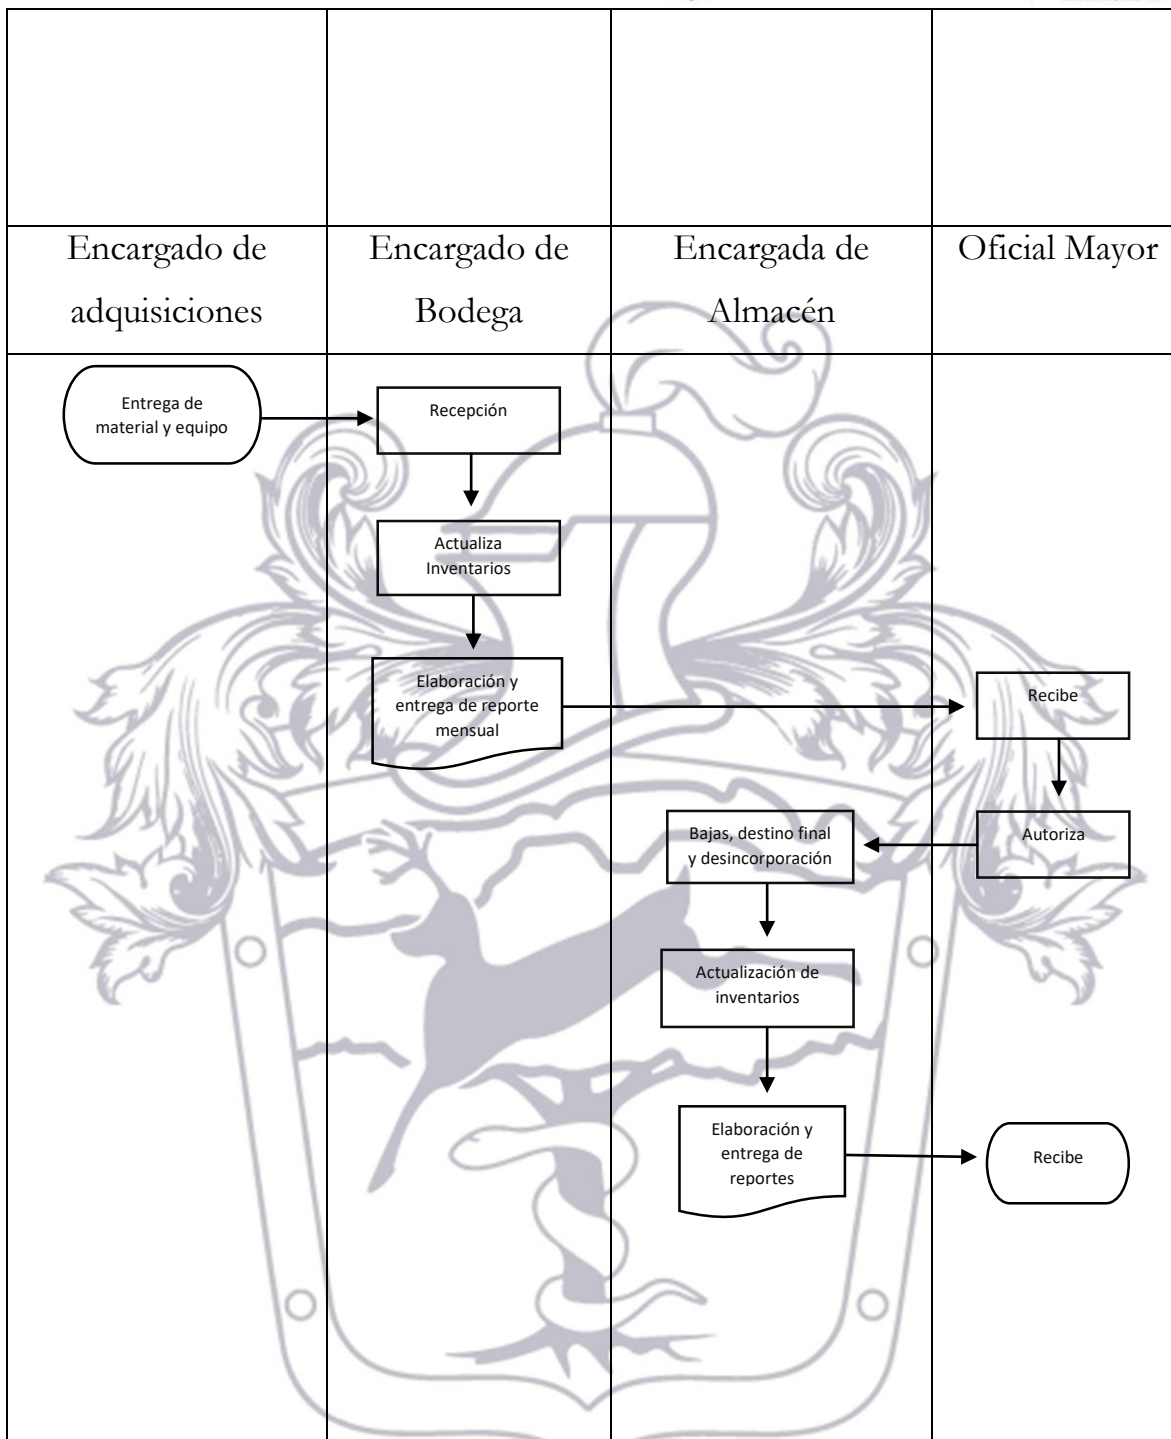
| Encargado de adquisiciones | Encargado de Bodega | Encargada de Almacén | Oficial Mayor |
|---|---|---|---|

Entrega de material y equipo

Recepción

Actualiza Inventarios

Elaboración y entrega de reporte mensual

Recibe

Autoriza

Bajas, destino final y desincorporación

Actualización de inventarios

Elaboración y entrega de reportes

Recibe